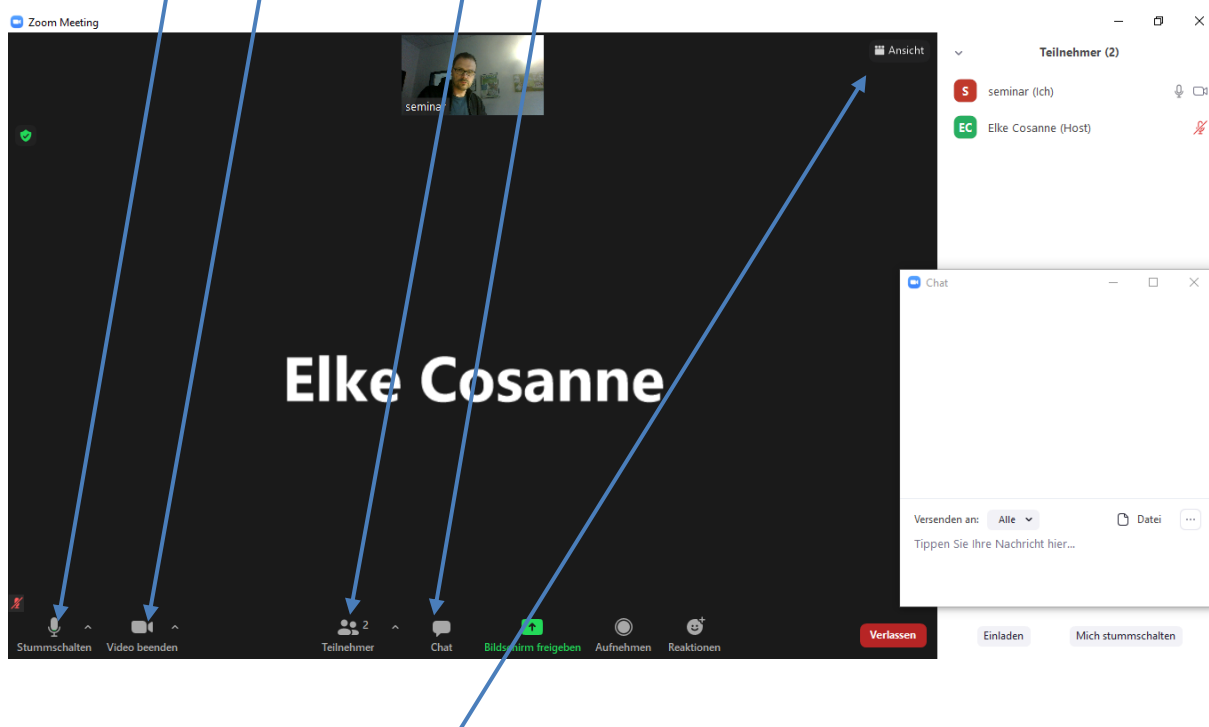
Zoom Meeting

semina

Ansicht

Teilnehmer (2)

S seminar (Ich)

EC Elke Cosanne (Host)

Elke Cosanne

Chat

Versenden an: Alle

Datei

Tippen Sie Ihre Nachricht hier...

Stummschalten

Video beenden

2

Teilnehmer

Chat

Bildschirm freigeben

Aufnehmen

Reaktionen

Verlassen

Einladen

Mich stummschalten